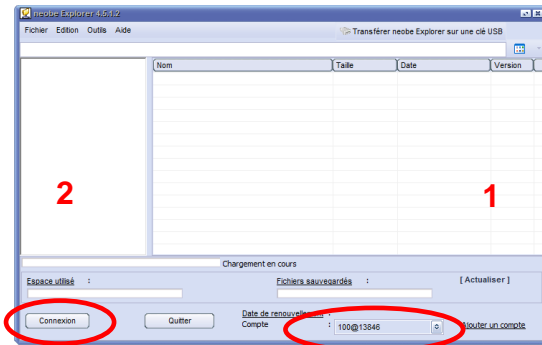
neobe Explorer 4.5.1.2

Fichier Edition Outils Aide

Transférer neobe Explorer sur une clé USB

Nom | Taille | Date | Version

2

1

Chargement en cours

Espace utilisé :

Fichiers sauvegardés :

[ Actualiser ]

Connexion

Quitter

Date de renouvell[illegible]

Compte :

100@13846

Ajouter un compte